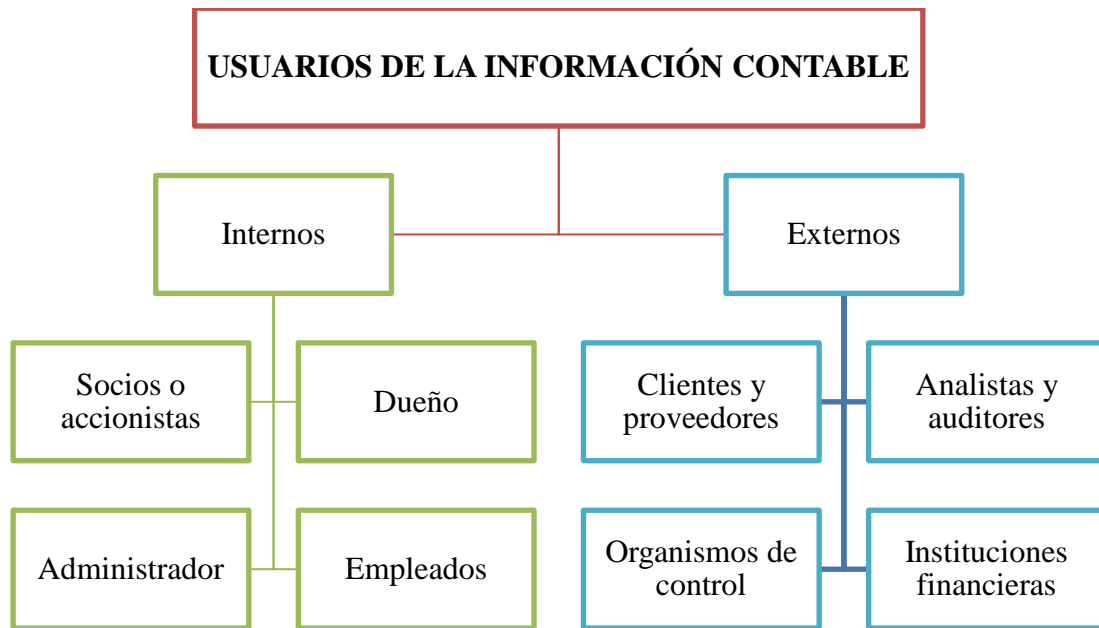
USUARIOS DE LA INFORMACIÓN CONTABLE

Internos

Externos

Socios o accionistas

Dueño

Administrador

Empleados

Clientes y proveedores

Analistas y auditores

Organismos de control

Instituciones financieras